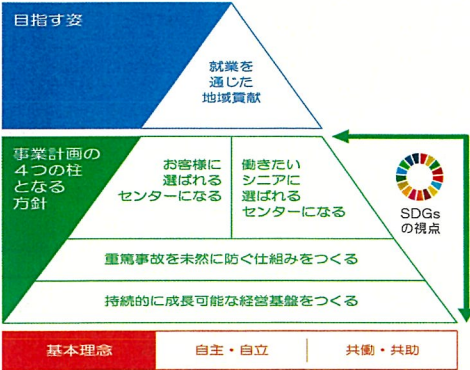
目指す姿

就業を通じた地域貢献

事業計画の４つの柱となる方針

お客様に選ばれるセンターになる

働きたいシニアに選ばれるセンターになる

SDGsの視点

重篤事故を未然に防ぐ仕組みをつくる

持続的に成長可能な経営基盤をつくる

基本理念

自主・自立

共働・共助